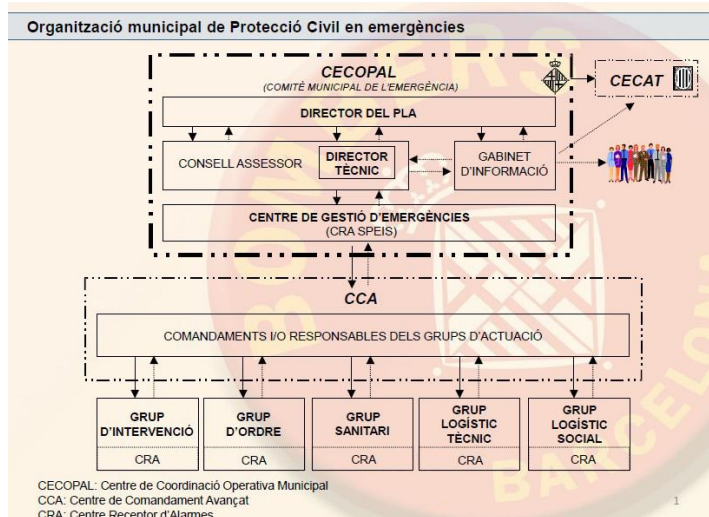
Organització municipal de Protecció Civil en emergències

CECOPAL
(COMITÈ MUNICIPAL DE L'EMERGÈNCIA)

CECAT

DIRECTOR DEL PLA

CONSELL ASSESSOR

DIRECTOR TÈCNIC

GABINET D'INFORMACIÓ

CENTRE DE GESTIÓ D'EMERGÈNCIES
(CRA SPEIS)

CCA

COMANDAMENTS I/O RESPONSABLES DELS GRUPS D'ACTUACIÓ

GRUP D'INTERVENCIÓ

CRA

GRUP D'ORDRE

CRA

GRUP SANITARI

CRA

GRUP LOGÍSTIC TÈCNIC

CRA

GRUP LOGÍSTIC SOCIAL

CRA

CECOPAL: Centre de Coordinació Operativa Municipal
CCA: Centre de Comandament Avançat
CRA: Centre Receptor d'Alarmes

1